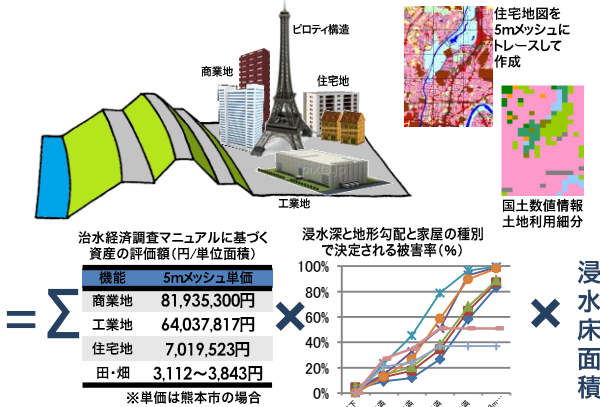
ピロティ構造

商業地

住宅地

工業地

住宅地図を5mメッシュにトレースして作成

国土数値情報土地利用細分

治水経済調査マニュアルに基づく資産の評価額(円/単位面積)

| 機能 | 5mメッシュ単価 |
|---|---|
| 商業地 | 81,935,300円 |
| 工業地 | 64,037,817円 |
| 住宅地 | 7,019,523円 |
| 田・畑 | 3,112～3,843円 |

※単価は熊本市の場合

$= \sum$

×

浸水深と地形勾配と家屋の種別で決定される被害率(%)

100%
90%
80%
70%
60%
50%
40%
30%
20%
10%
0%

×

浸水床面積